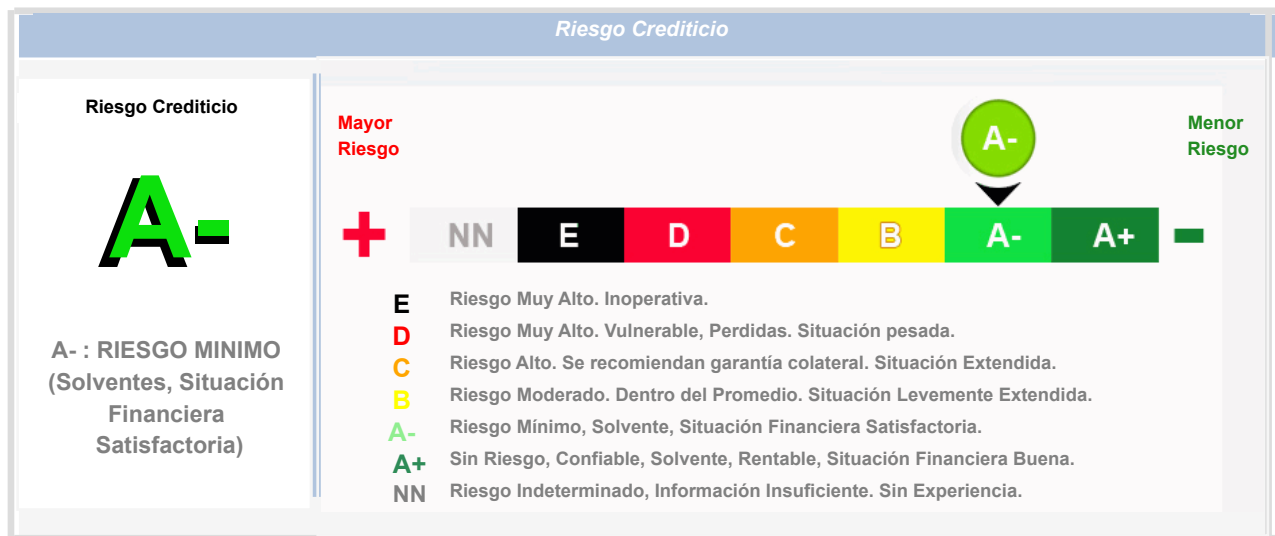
Riesgo Crediticio

Riesgo Crediticio

A-

A- : RIESGO MINIMO (Solventes, Situación Financiera Satisfactoria)

Mayor Riesgo

A-

Menor Riesgo

+ NN E D C B A- A+ −

E Riesgo Muy Alto. Inoperativa.
D Riesgo Muy Alto. Vulnerable, Perdidas. Situación pesada.
C Riesgo Alto. Se recomiendan garantía colateral. Situación Extendida.
B Riesgo Moderado. Dentro del Promedio. Situación Levemente Extendida.
A- Riesgo Mínimo, Solvente, Situación Financiera Satisfactoria.
A+ Sin Riesgo, Confiable, Solvente, Rentable, Situación Financiera Buena.
NN Riesgo Indeterminado, Información Insuficiente. Sin Experiencia.